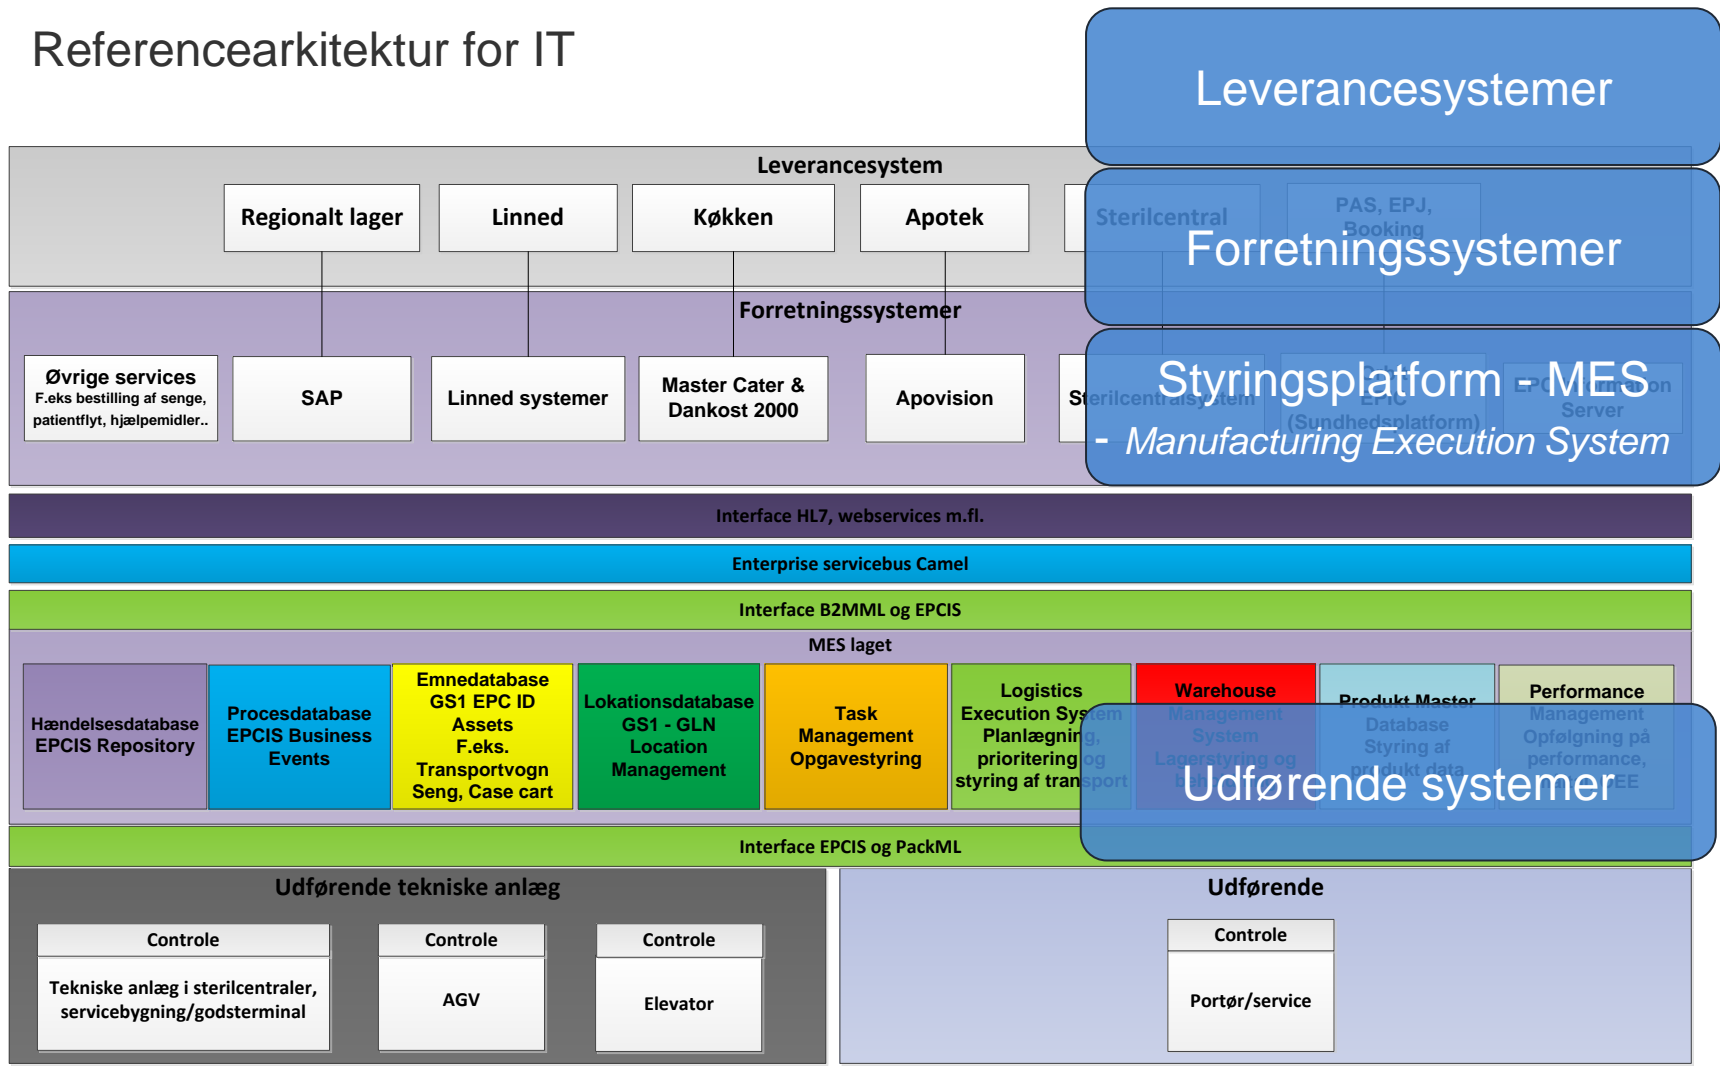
Referencearkitektur for IT

Leverancesystemer

Forretningssystemer

Styringsplatform - MES
- Manufacturing Execution System

Udførende systemer

Leverancesystem

Regionalt lager

Linned

Køkken

Apotek

Sterilcentral

PAS, EPJ, Booking

Forretningssystemer

Øvrige services
F.eks bestilling af senge, patientflyt, hjælpemidler..

SAP

Linned systemer

Master Cater & Dankost 2000

Apovision

Sterilcentralsystem

EPIC (Sundhedsplatform)

EPC Information Server

Interface HL7, webservices m.fl.

Enterprise servicebus Camel

Interface B2MML og EPCIS

MES laget

Hændelsesdatabase EPCIS Repository

Procesdatabase EPCIS Business Events

Emnedatabase GS1 EPC ID Assets F.eks. Transportvogn Seng, Case cart

Lokationsdatabase GS1 - GLN Location Management

Task Management Opgavestyring

Logistics Execution System Planlægning, prioritering og styring af transport

Warehouse Management System Lagerstyring og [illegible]

Produkt Master Database Styring af produkt data

Performance Management Opfølgning på performance, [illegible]EE

Interface EPCIS og PackML

Udførende tekniske anlæg

Controle

Tekniske anlæg i sterilcentraler, servicebygning/godsterminal

Controle

AGV

Controle

Elevator

Udførende

Controle

Portør/service